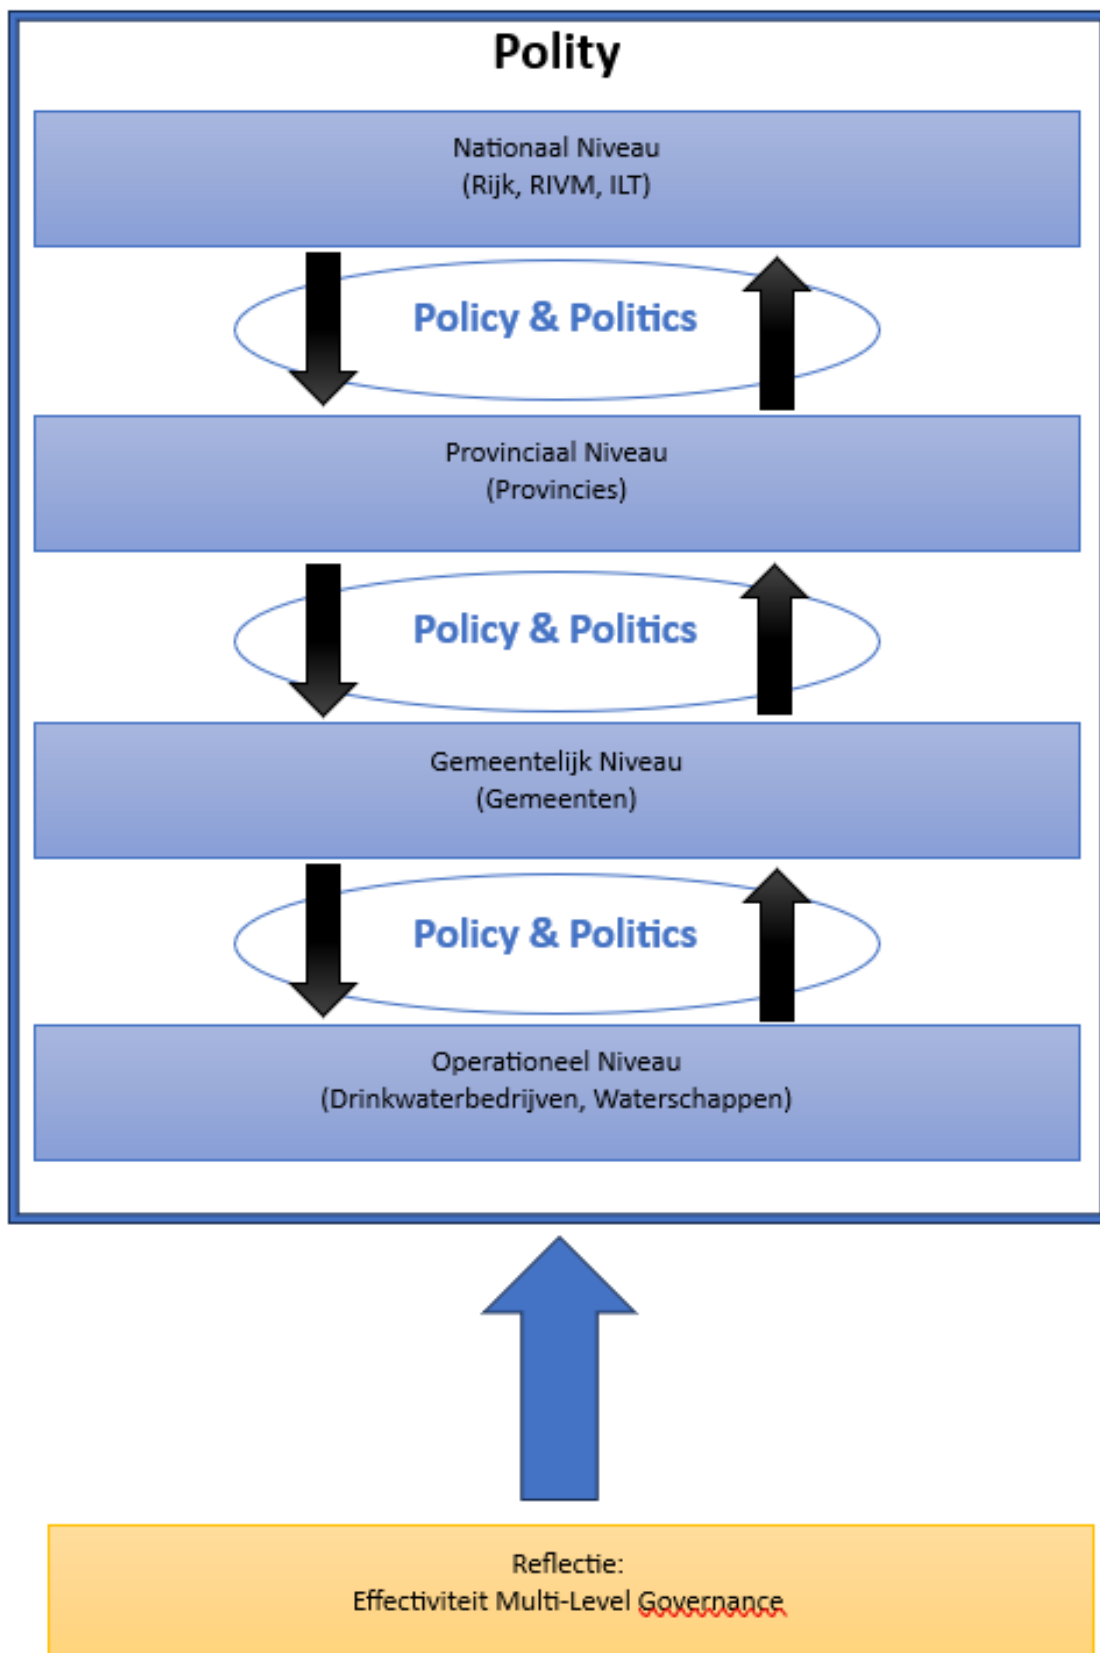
Polity

Nationaal Niveau
(Rijk, RIVM, ILT)

Policy & Politics

Provinciaal Niveau
(Provincies)

Policy & Politics

Gemeentelijk Niveau
(Gemeenten)

Policy & Politics

Operationeel Niveau
(Drinkwaterbedrijven, Waterschappen)

Reflectie:
Effectiviteit Multi-Level Governance